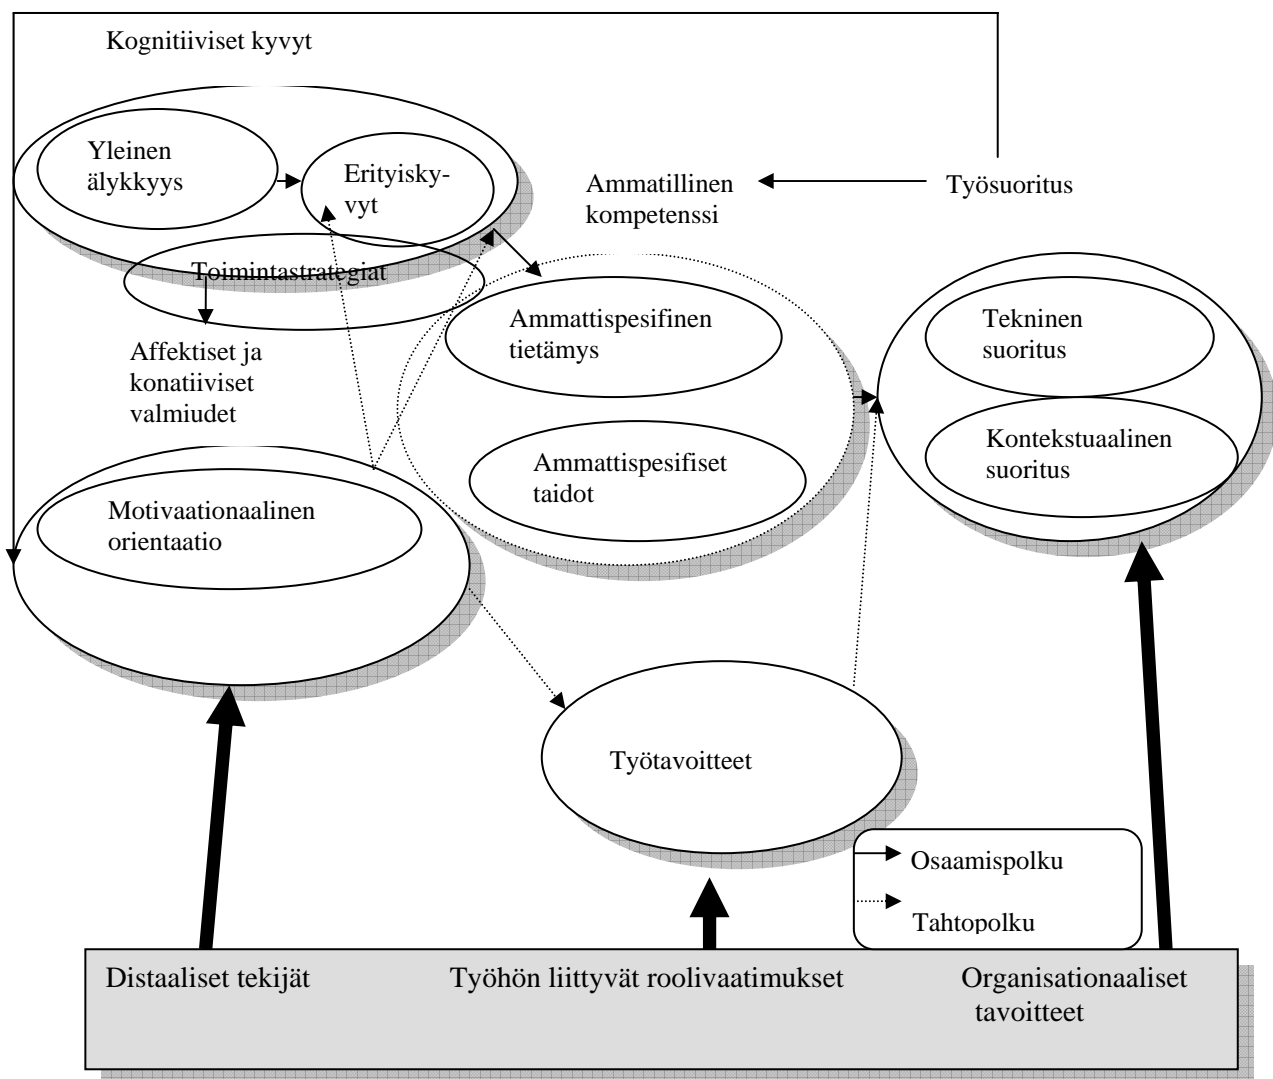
Kognitiiviset kyvyt

Yleinen älykkyys

Erityiskyvyt

Ammatillinen kompetenssi

Työsuoritus

Toimintastrategiat

Affektiset ja konatiiviset valmiudet

Ammattispesifinen tietämys

Ammattispesifiset taidot

Tekninen suoritus

Kontekstuaalinen suoritus

Motivaationaalinen orientaatio

Työtavoitteet

Osaamispolku

Tahtopolku

Distaaliset tekijät

Työhön liittyvät roolivaatimukset

Organisationaaliset tavoitteet